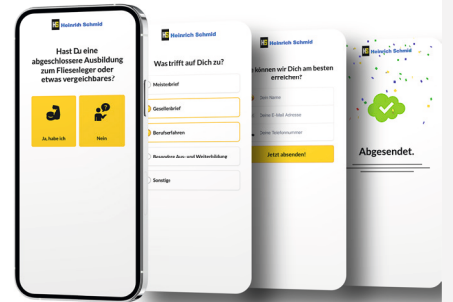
HS Heinrich Schmid

Hast Du eine abgeschlossene Ausbildung zum Fliesenleger oder etwas vergleichbares?

Ja, habe ich

Nein

HS Heinrich Schmid

Was trifft auf Dich zu?

Meisterbrief

Gesellenbrief

Berufserfahren

Besondere Aus- und Weiterbildung

Sonstige

HS Heinrich Schmid

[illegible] können wir Dich am besten erreichen?

Dein Name

Deine E-Mail Adresse

Deine Telefonnummer

Jetzt absenden!

HS Heinrich Schmid

Abgesendet.